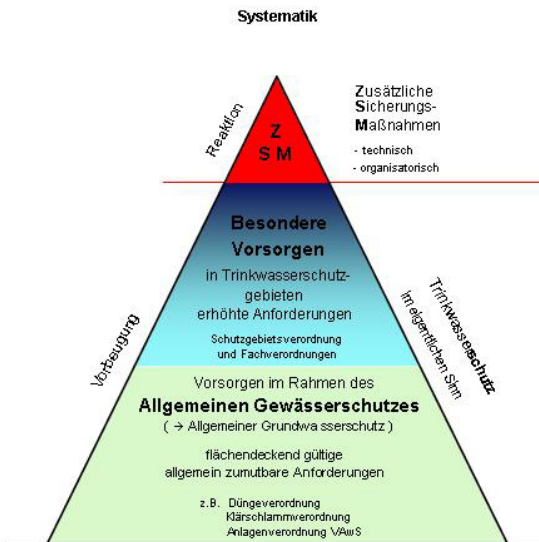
Systematik

Reaktion

Z
S M

Zusätzliche
Sicherungs-
Maßnahmen

- technisch
- organisatorisch

Besondere
Vorsorgen
in Trinkwasserschutz-
gebieten
erhöhte Anforderungen

Schutzgebietsverordnung
und Fachverordnungen

Trinkwasserschutz
im eigentlichen Sinn

Vorbeugung

Vorsorgen im Rahmen des
Allgemeinen Gewässerschutzes
( → Allgemeiner Grundwasserschutz )

flächendeckend gültige
allgemein zumutbare Anforderungen

z.B. Düngeverordnung
Klärschlammverordnung
Anlagenverordnung VAwS